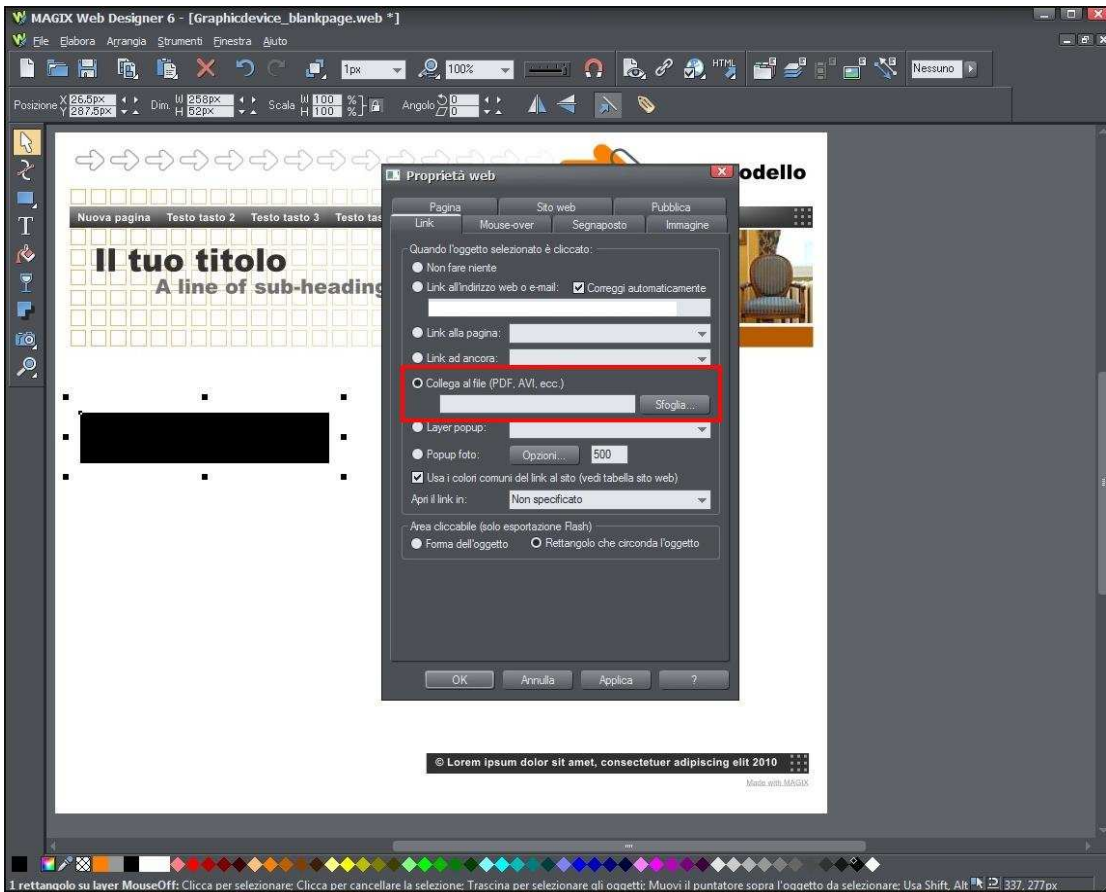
MAGIX Web Designer 6 - [Graphicdevice_blankpage.web *]

File Elabora Arrangia Strumenti Finestra Aiuto

1px 100% Nessuno

Posizione X 26.5px Y 287.5px Dim. W 258px H 52px Scala W 100 H 100 % Angolo 0 0

Nuova pagina Testo tasto 2 Testo tasto 3 Testo tas

Il tuo titolo
A line of sub-heading

odello

Proprietà web

Pagina | Sito web | Pubblica
Link | Mouse-over | Segnaposto | Immagine

Quando l'oggetto selezionato è cliccato:
Non fare niente
Link all'indirizzo web o e-mail: Correggi automaticamente
Link alla pagina:
Link ad ancora:
Collega al file (PDF, AVI, ecc.)
Sfoglia...
Layer popup:
Popup foto: Opzioni... 500
Usa i colori comuni del link al sito (vedi tabella sito web)
Apri il link in: Non specificato

Area cliccabile (solo esportazione Flash)
Forma dell'oggetto Rettangolo che circonda l'oggetto

OK Annulla Applica ?

© Lorem ipsum dolor sit amet, consectetuer adipiscing elit 2010
Made with MAGIX

1 rettangolo su layer MouseOff: Clicca per selezionare; Clicca per cancellare la selezione; Trascina per selezionare gli oggetti; Muovi il puntatore sopra l'oggetto da selezionare; Usa Shift, Alt 337, 277px